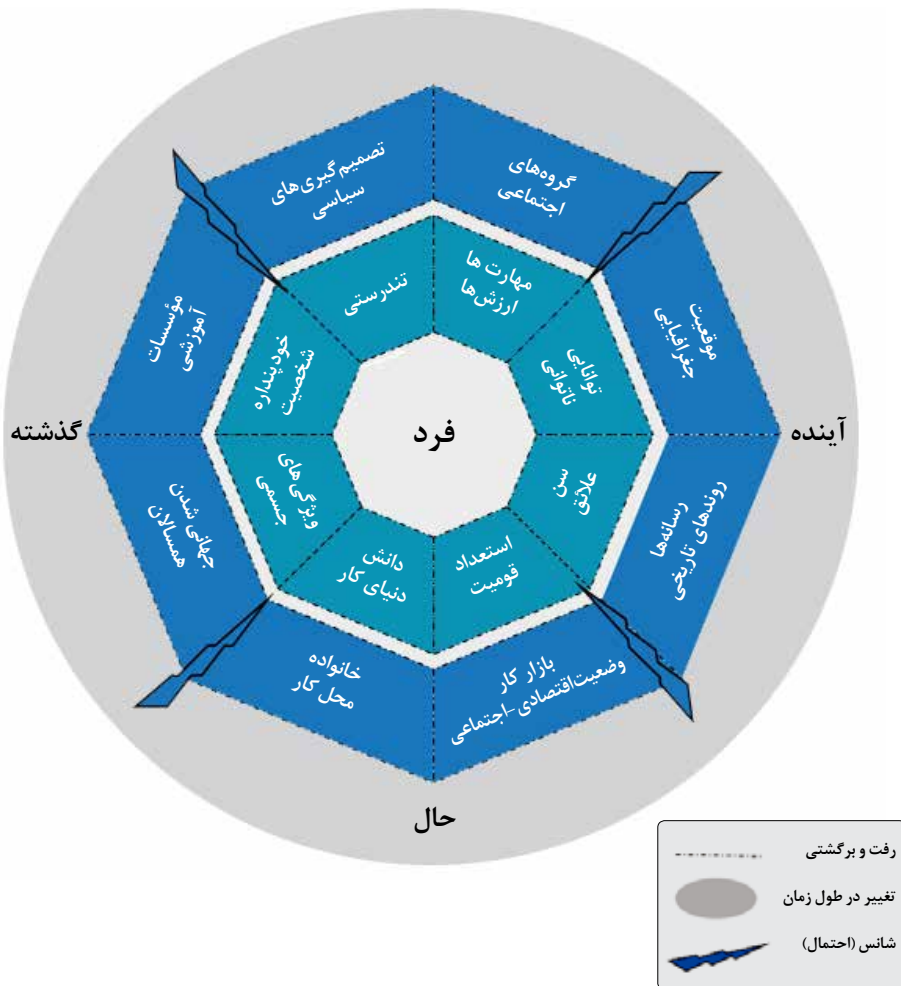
فرد

تندرستی

مهارت ها
ارزش‌ها

توانایی
ناتوانی

سن
علائق

استعداد
قومیت

دانش
دنیای کار

ویژگی‌های
جسمی

خودپنداره
شخصیت

تصمیم گیری‌های
سیاسی

گروه‌های
اجتماعی

موقعیت
جغرافیایی

رسانه‌ها
روندهای تاریخی

بازار کار
وضعیت‌اقتصادی -اجتماعی

خانواده
محل کار

جهانی شدن
همسالان

مؤسسات
آموزشی

گذشته

آینده

حال

رفت و برگشتی

تغییر در طول زمان

شانس (احتمال)